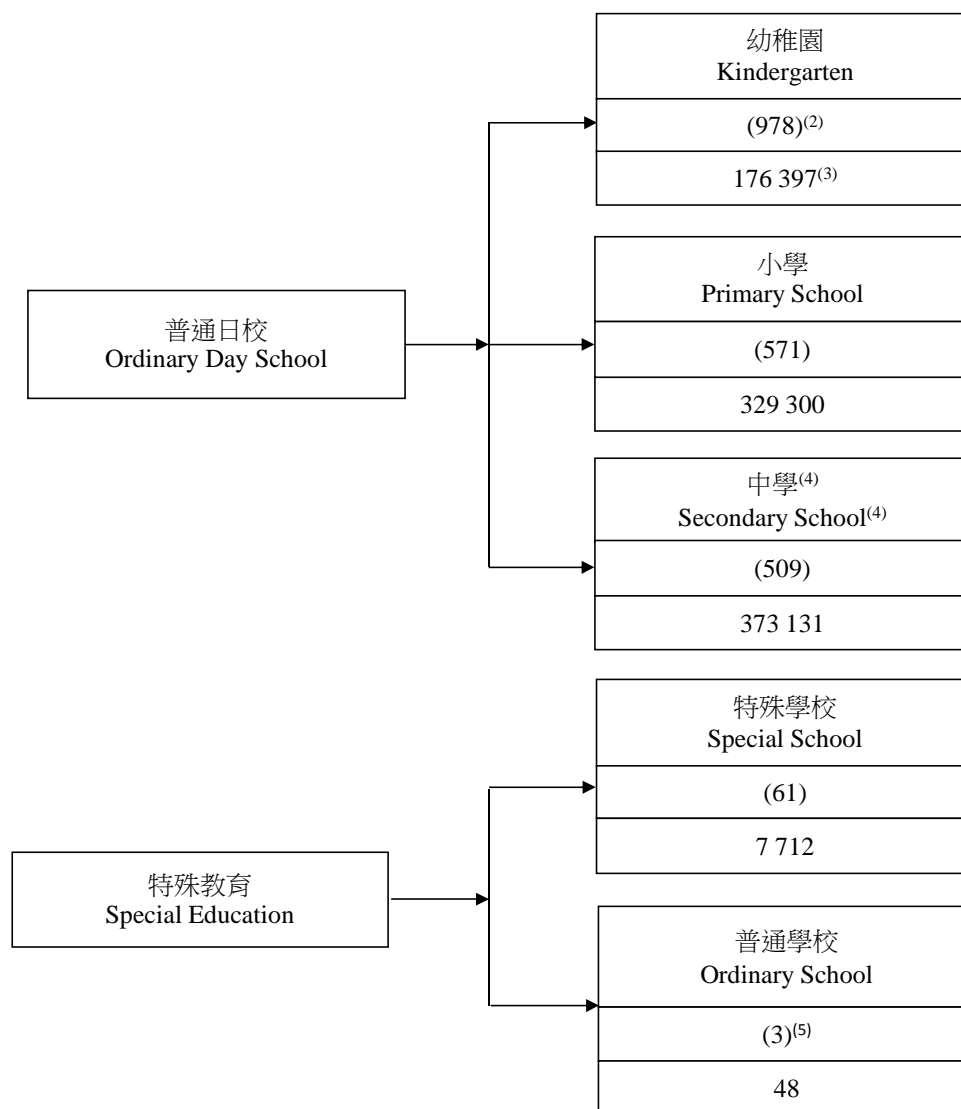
普通日校
Ordinary Day School

幼稚園
Kindergarten

(978)$^{(2)}$

176 397$^{(3)}$

小學
Primary School

(571)

329 300

中學$^{(4)}$
Secondary School$^{(4)}$

(509)

373 131

特殊教育
Special Education

特殊學校
Special School

(61)

7 712

普通學校
Ordinary School

(3)$^{(5)}$

48